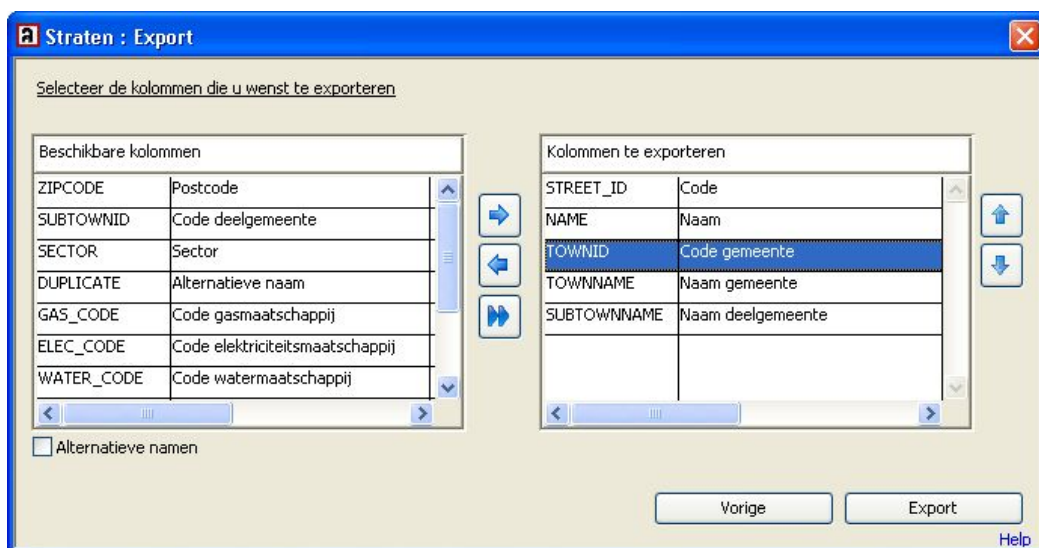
Straten : Export

Selecteer de kolommen die u wenst te exporteren

Beschikbare kolommen

| | |
|---|---|
| ZIPCODE | Postcode |
| SUBTOWNID | Code deelgemeente |
| SECTOR | Sector |
| DUPLICATE | Alternatieve naam |
| GAS_CODE | Code gasmaatschappij |
| ELEC_CODE | Code elektriciteitsmaatschappij |
| WATER_CODE | Code watermaatschappij |

Kolommen te exporteren

| | |
|---|---|
| STREET_ID | Code |
| NAME | Naam |
| TOWNID | Code gemeente |
| TOWNNAME | Naam gemeente |
| SUBTOWNNAME | Naam deelgemeente |

Alternatieve namen

Vorige

Export

Help